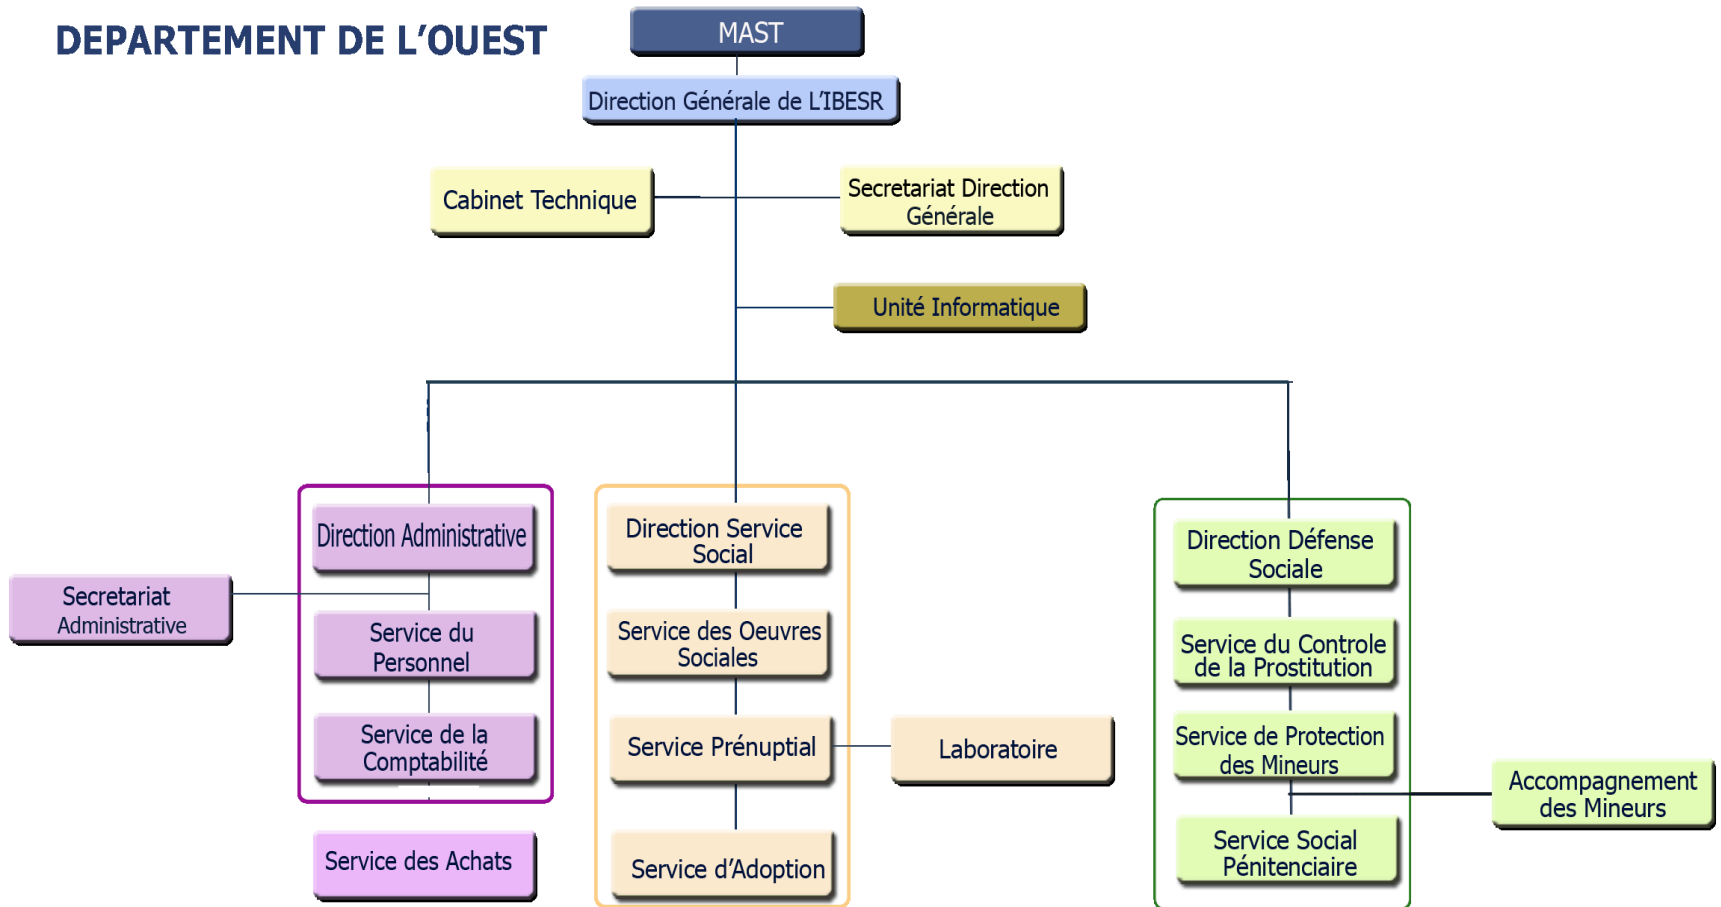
DEPARTEMENT DE L'OUEST

MAST

Direction Générale de L'IBESR

Cabinet Technique

Secretariat Direction Générale

Unité Informatique

Secretariat Administrative

Direction Administrative

Service du Personnel

Service de la Comptabilité

Service des Achats

Direction Service Social

Service des Oeuvres Sociales

Service Prénuptial

Laboratoire

Service d'Adoption

Direction Défense Sociale

Service du Controle de la Prostitution

Service de Protection des Mineurs

Accompagnement des Mineurs

Service Social Pénitenciaire